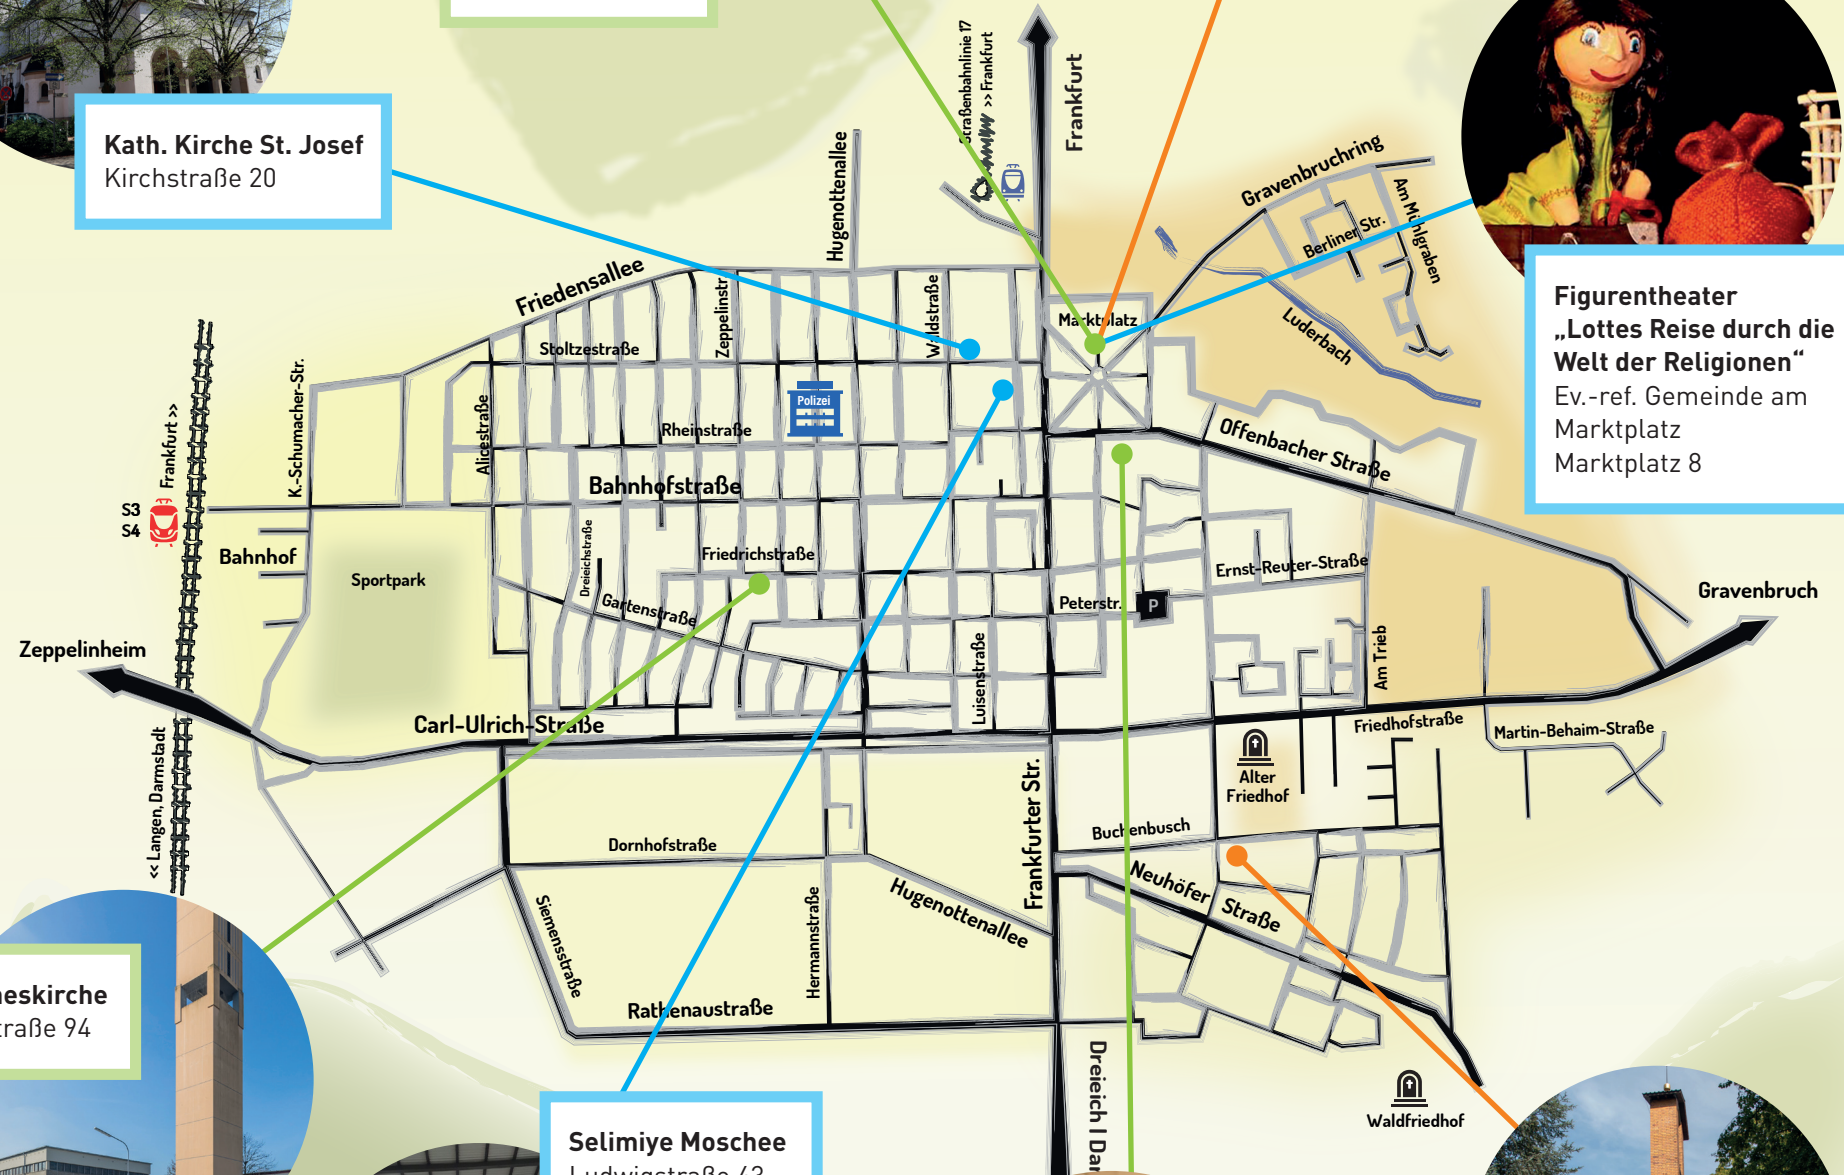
Kath. Kirche St. Josef
Kirchstraße 20

Figurentheater „Lottes Reise durch die Welt der Religionen“
Ev.-ref. Gemeinde am Marktplatz
Marktplatz 8

eskirche
raße 94

Selimiye Moschee
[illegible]

Straßenbahnlinie 17 >> Frankfurt
Frankfurt
Hugenottenallee
Friedensallee
Stoltzestraße
Zeppelinstr.
Waldstraße
Marktplatz
Gravenbruchring
Berliner Str.
Am Mühlgraben
Luderbach
Offenbacher Straße
Polizei
Rheinstraße
Alicestraße
K.-Schumacher-Str.
Frankfurt >>
S3
S4
Bahnhof
Bahnhofstraße
Sportpark
Dreieichstraße
Friedrichstraße
Gartenstraße
Ernst-Reuter-Straße
Peterstr.
P
Gravenbruch
Zeppelinheim
Am Trieb
Luisenstraße
Carl-Ulrich-Straße
Friedhofstraße
Martin-Behaim-Straße
<< Langen, Darmstadt
Alter Friedhof
Frankfurter Str.
Buchenbusch
Dornhofstraße
Neuhöfer Straße
Hugenottenallee
Siemensstraße
Hermannstraße
Rathenaustraße
Dreieich | Dar
Waldfriedhof